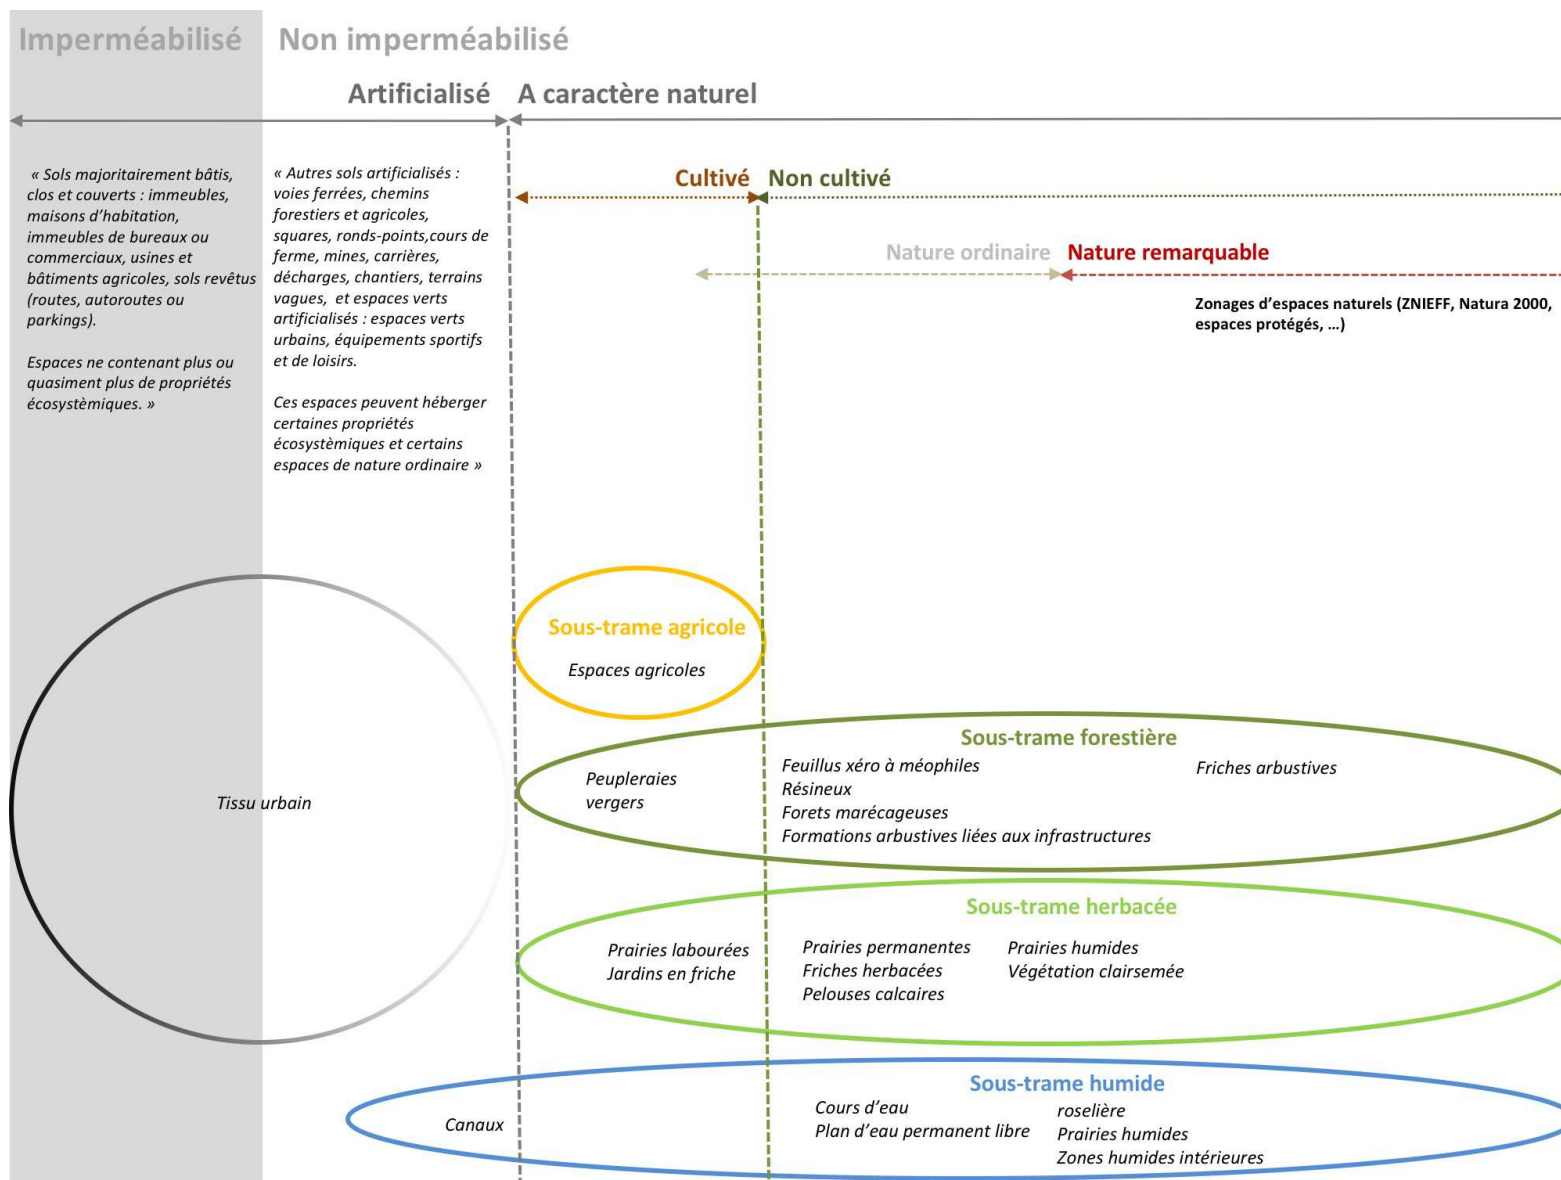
Imperméabilisé

Non imperméabilisé

Artificialisé

A caractère naturel

« Sols majoritairement bâtis, clos et couverts : immeubles, maisons d'habitation, immeubles de bureaux ou commerciaux, usines et bâtiments agricoles, sols revêtus (routes, autoroutes ou parkings).

Espaces ne contenant plus ou quasiment plus de propriétés écosystèmiques. »

« Autres sols artificialisés : voies ferrées, chemins forestiers et agricoles, squares, ronds-points,cours de ferme, mines, carrières, décharges, chantiers, terrains vagues, et espaces verts artificialisés : espaces verts urbains, équipements sportifs et de loisirs.

Ces espaces peuvent héberger certaines propriétés écosystèmiques et certains espaces de nature ordinaire »

Cultivé

Non cultivé

Nature ordinaire

Nature remarquable

Zonages d'espaces naturels (ZNIEFF, Natura 2000, espaces protégés, …)

Sous-trame agricole

Espaces agricoles

Tissu urbain

Sous-trame forestière

Peupleraies
vergers

Feuillus xéro à méophiles
Résineux
Forets marécageuses
Formations arbustives liées aux infrastructures

Friches arbustives

Sous-trame herbacée

Prairies labourées
Jardins en friche

Prairies permanentes
Friches herbacées
Pelouses calcaires

Prairies humides
Végétation clairsemée

Sous-trame humide

Canaux

Cours d'eau
Plan d'eau permanent libre

roselière
Prairies humides
Zones humides intérieures